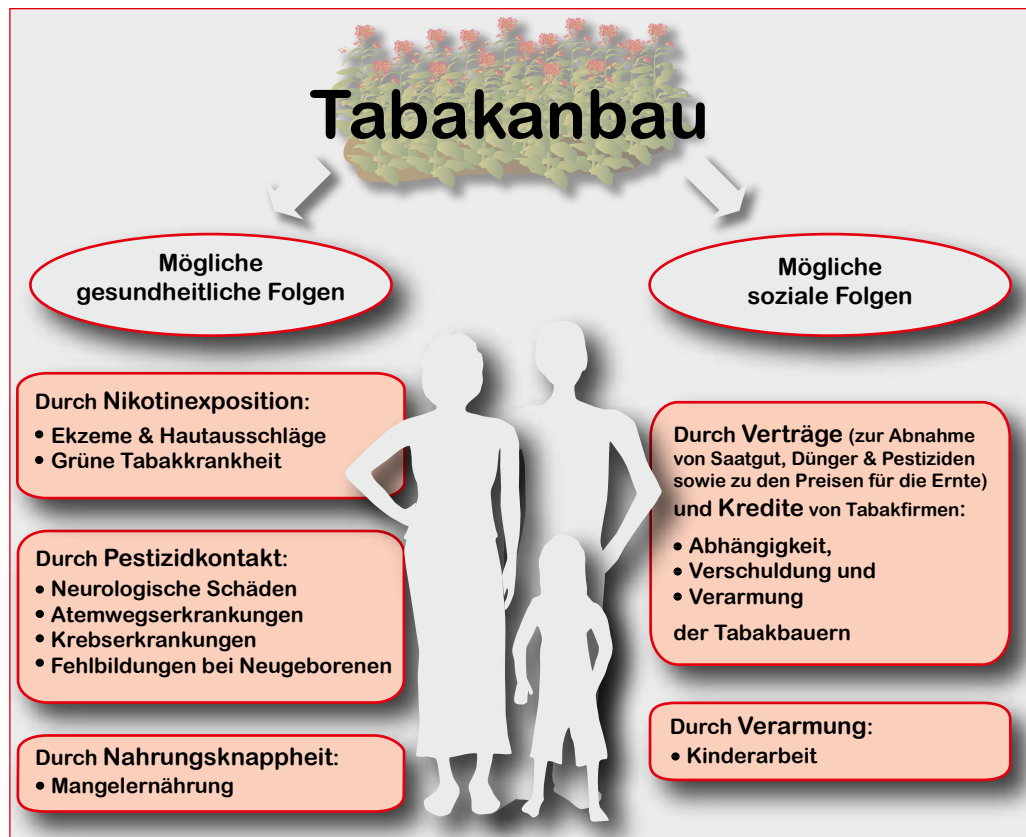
Tabakanbau

Mögliche gesundheitliche Folgen

Mögliche soziale Folgen

Durch Nikotinexposition:
• Ekzeme & Hautausschläge
• Grüne Tabakkrankheit

Durch Pestizidkontakt:
• Neurologische Schäden
• Atemwegserkrankungen
• Krebserkrankungen
• Fehlbildungen bei Neugeborenen

Durch Nahrungsknappheit:
• Mangelernährung

Durch Verträge (zur Abnahme von Saatgut, Dünger & Pestiziden sowie zu den Preisen für die Ernte) und Kredite von Tabakfirmen:
• Abhängigkeit,
• Verschuldung und
• Verarmung
der Tabakbauern

Durch Verarmung:
• Kinderarbeit